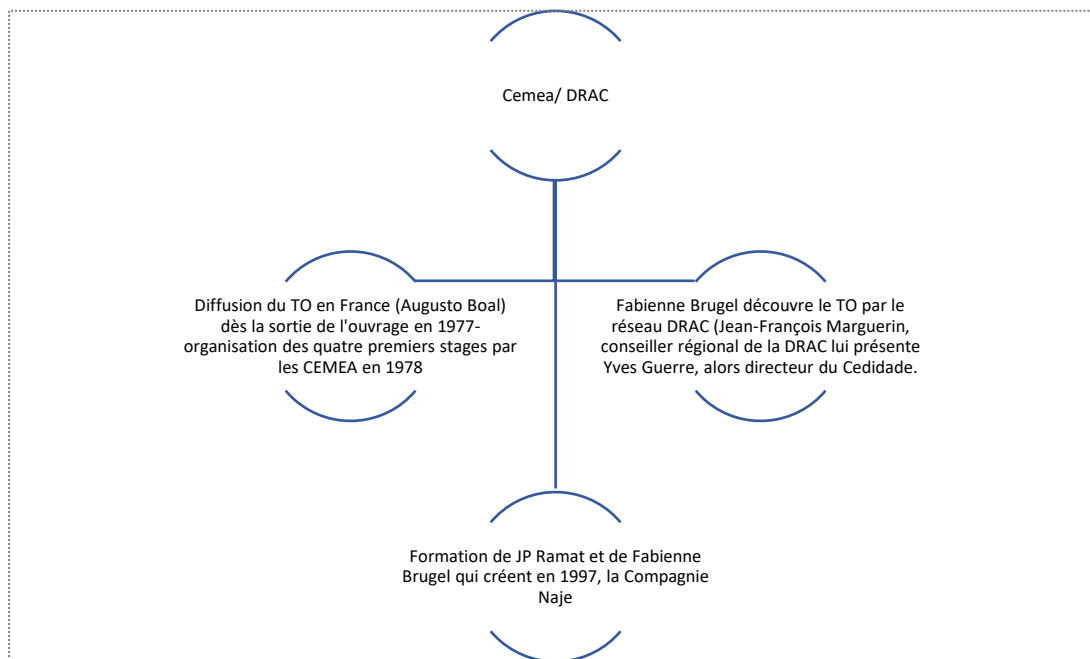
Cemea/ DRAC

Diffusion du TO en France (Augusto Boal) dès la sortie de l'ouvrage en 1977- organisation des quatre premiers stages par les CEMEA en 1978

Fabienne Brugel découvre le TO par le réseau DRAC (Jean-François Marguerin, conseiller régional de la DRAC lui présente Yves Guerre, alors directeur du Cedidade.

Formation de JP Ramat et de Fabienne Brugel qui créent en 1997, la Compagnie Naje